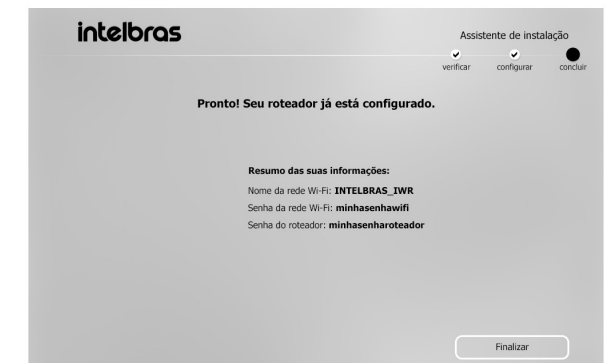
intelbras

Assistente de instalação

verificar configurar concluir

Pronto! Seu roteador já está configurado.

Resumo das suas informações:

Nome da rede Wi-Fi: **INTELBRAS_IWR**

Senha da rede Wi-Fi: **minhasenhawifi**

Senha do roteador: **minhasenharoteador**

Finalizar